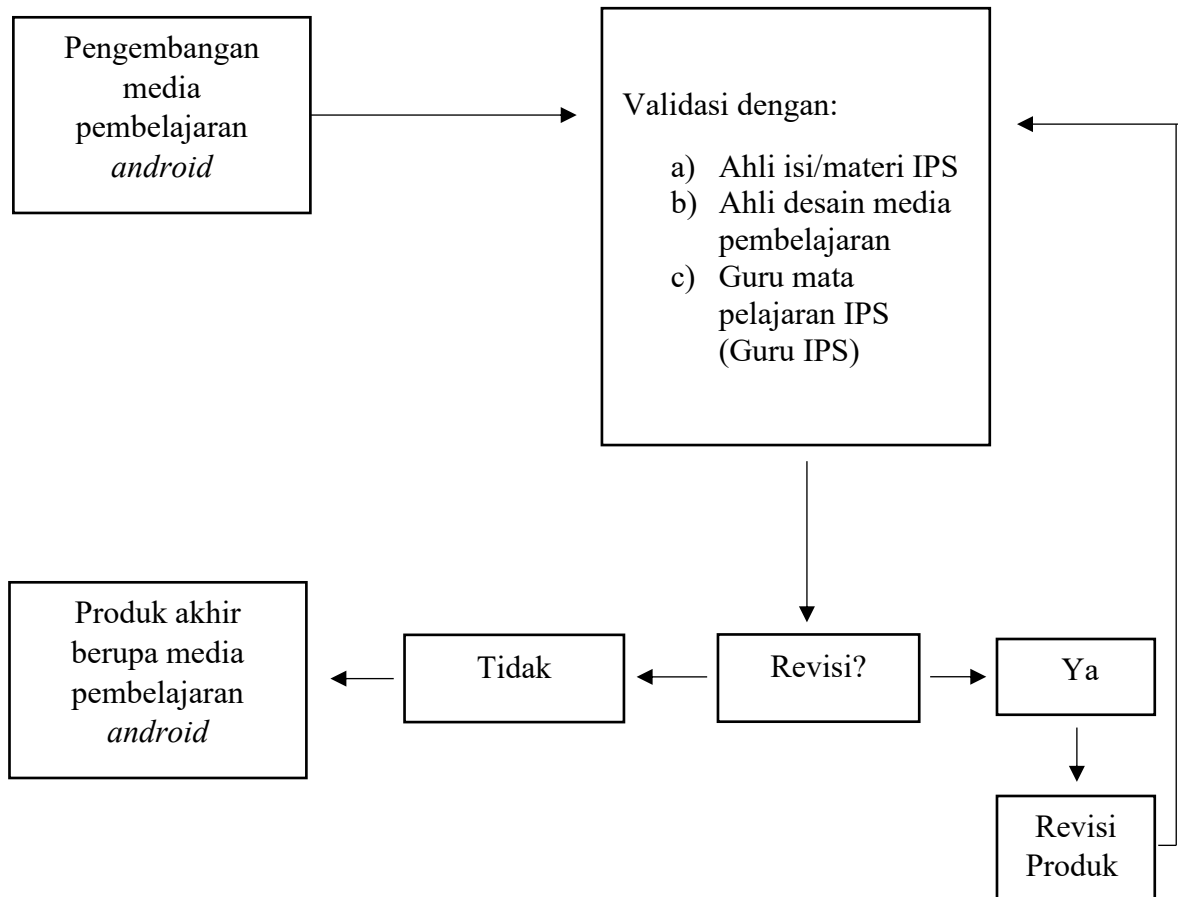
Pengembangan media pembelajaran *android*

Validasi dengan:

a) Ahli isi/materi IPS
b) Ahli desain media pembelajaran
c) Guru mata pelajaran IPS (Guru IPS)

Produk akhir berupa media pembelajaran *android*

Tidak

Revisi?

Ya

Revisi Produk